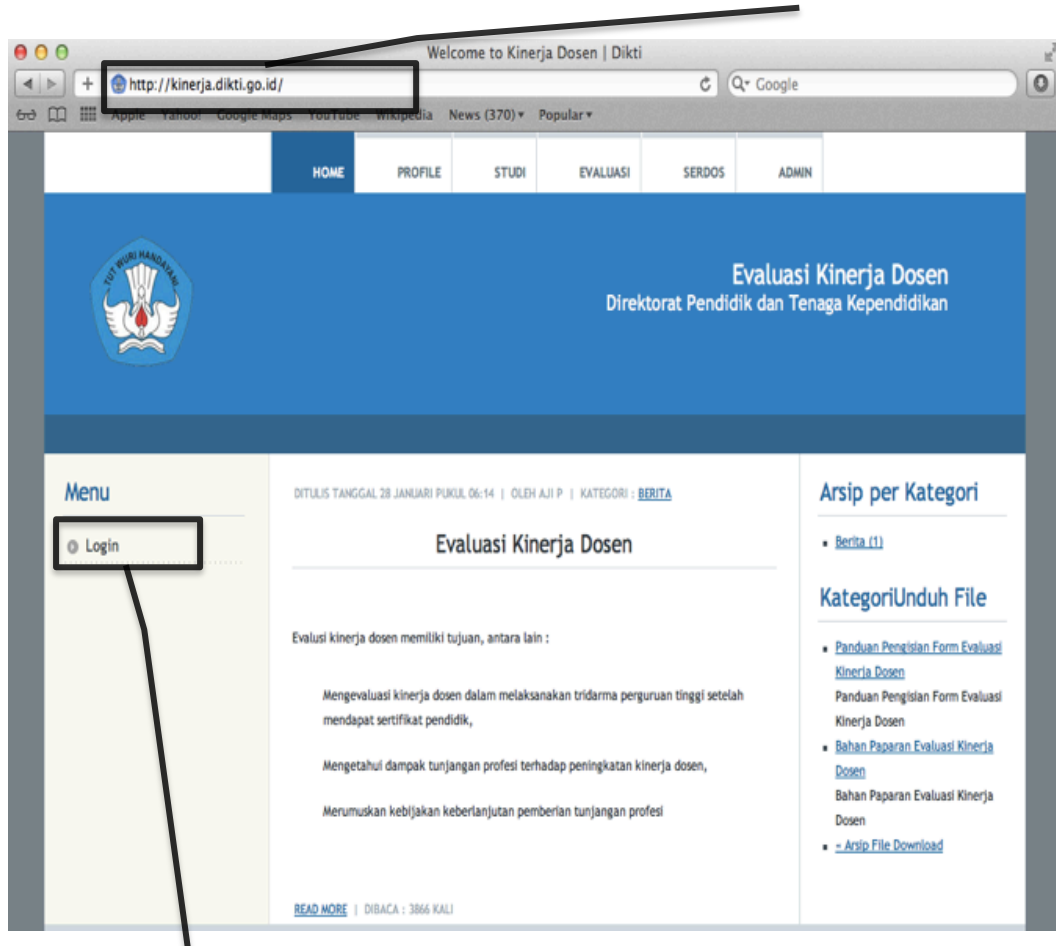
Welcome to Kinerja Dosen | Dikti

http://kinerja.dikti.go.id/

Google

Apple Yahoo! Google Maps YouTube Wikipedia News (370) ▾ Popular ▾

HOME PROFILE STUDI EVALUASI SERDOS ADMIN

TUT WURI HANDAYANI

Evaluasi Kinerja Dosen
Direktorat Pendidik dan Tenaga Kependidikan

Menu

Login

DITULIS TANGGAL 28 JANUARI PUKUL 06:14 | OLEH AJI P | KATEGORI : BERITA

Evaluasi Kinerja Dosen

Evalusi kinerja dosen memiliki tujuan, antara lain :

Mengevaluasi kinerja dosen dalam melaksanakan tridarma perguruan tinggi setelah mendapat sertifikat pendidik,

Mengetahui dampak tunjangan profesi terhadap peningkatan kinerja dosen,

Merumuskan kebijakan keberlanjutan pemberian tunjangan profesi

READ MORE | DIBACA : 3866 KALI

Arsip per Kategori

Berita (1)

KategoriUnduh File

Panduan Pengisian Form Evaluasi Kinerja Dosen
Panduan Pengisian Form Evaluasi Kinerja Dosen

Bahan Paparan Evaluasi Kinerja Dosen
Bahan Paparan Evaluasi Kinerja Dosen

» Arsip File Download